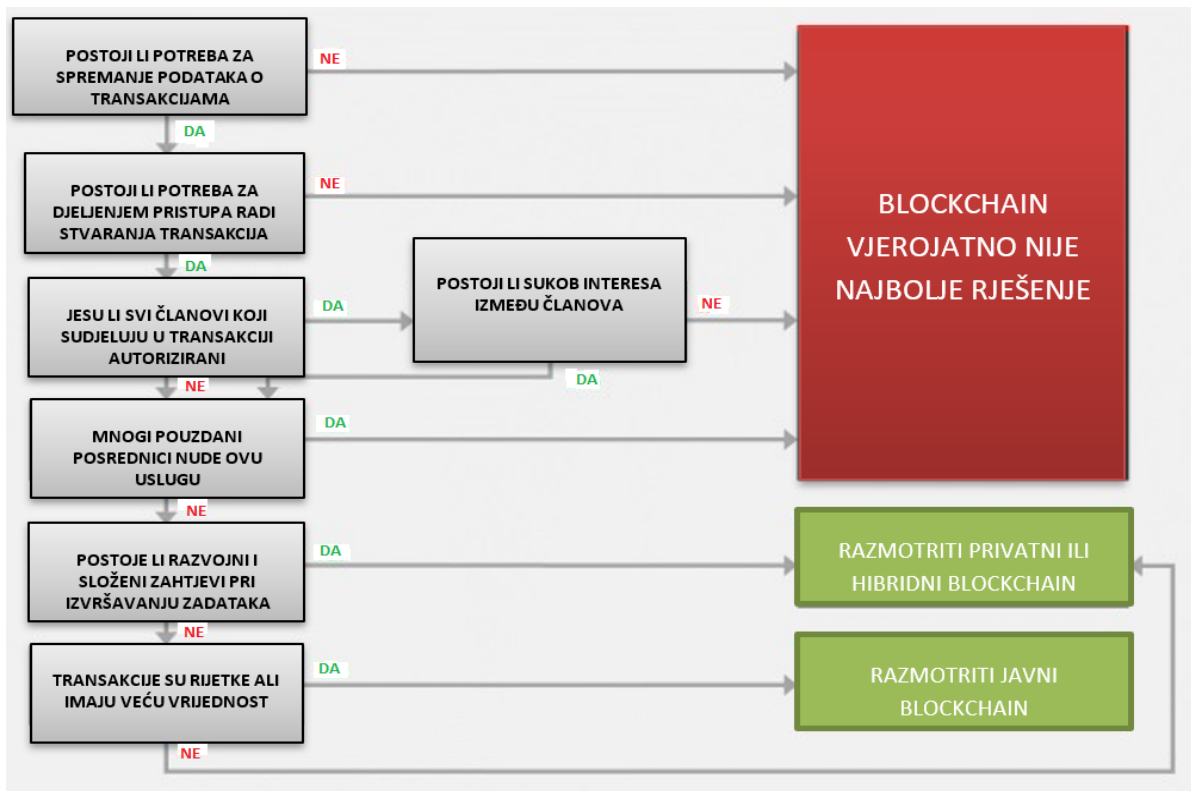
POSTOJI LI POTREBA ZA SPREMANJE PODATAKA O TRANSAKCIJAMA

NE

DA

POSTOJI LI POTREBA ZA DJELJENJEM PRISTUPA RADI STVARANJA TRANSAKCIJA

NE

DA

JESU LI SVI ČLANOVI KOJI SUDJELUJU U TRANSAKCIJI AUTORIZIRANI

DA

POSTOJI LI SUKOB INTERESA IZMEĐU ČLANOVA

NE

DA

NE

MNOGI POUZDANI POSREDNICI NUDE OVU USLUGU

DA

NE

POSTOJE LI RAZVOJNI I SLOŽENI ZAHTJEVI PRI IZVRŠAVANJU ZADATAKA

DA

NE

TRANSAKCIJE SU RIJETKE ALI IMAJU VEĆU VRIJEDNOST

DA

NE

BLOCKCHAIN VJEROJATNO NIJE NAJBOLJE RJEŠENJE

RAZMOTRITI PRIVATNI ILI HIBRIDNI BLOCKCHAIN

RAZMOTRITI JAVNI BLOCKCHAIN